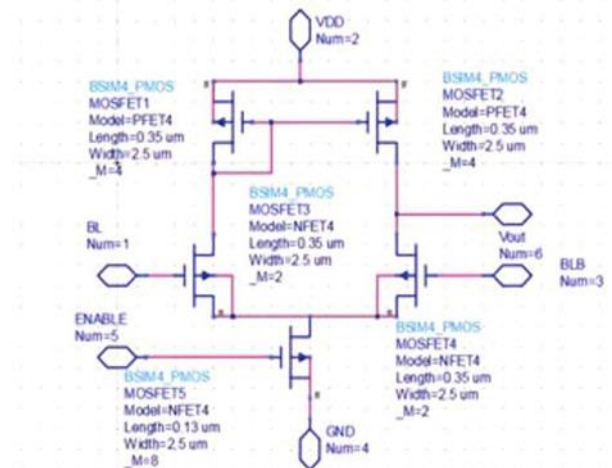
VDD
Num=2

BSIM4_PMOS
MOSFET1
Model=PFET4
Length=0.35 um
Width=2.5 um
_M=4

BSIM4_PMOS
MOSFET2
Model=PFET4
Length=0.35 um
Width=2.5 um
_M=4

BSIM4_PMOS
MOSFET3
Model=NFET4
Length=0.35 um
Width=2.5 um
_M=2

BL
Num=1

Vout
Num=6

BLB
Num=3

ENABLE
Num=5

BSIM4_PMOS
MOSFET4
Model=NFET4
Length=0.35 um
Width=2.5 um
_M=2

BSIM4_PMOS
MOSFET5
Model=NFET4
Length=0.13 um
Width=2.5 um
_M=8

GND
Num=4